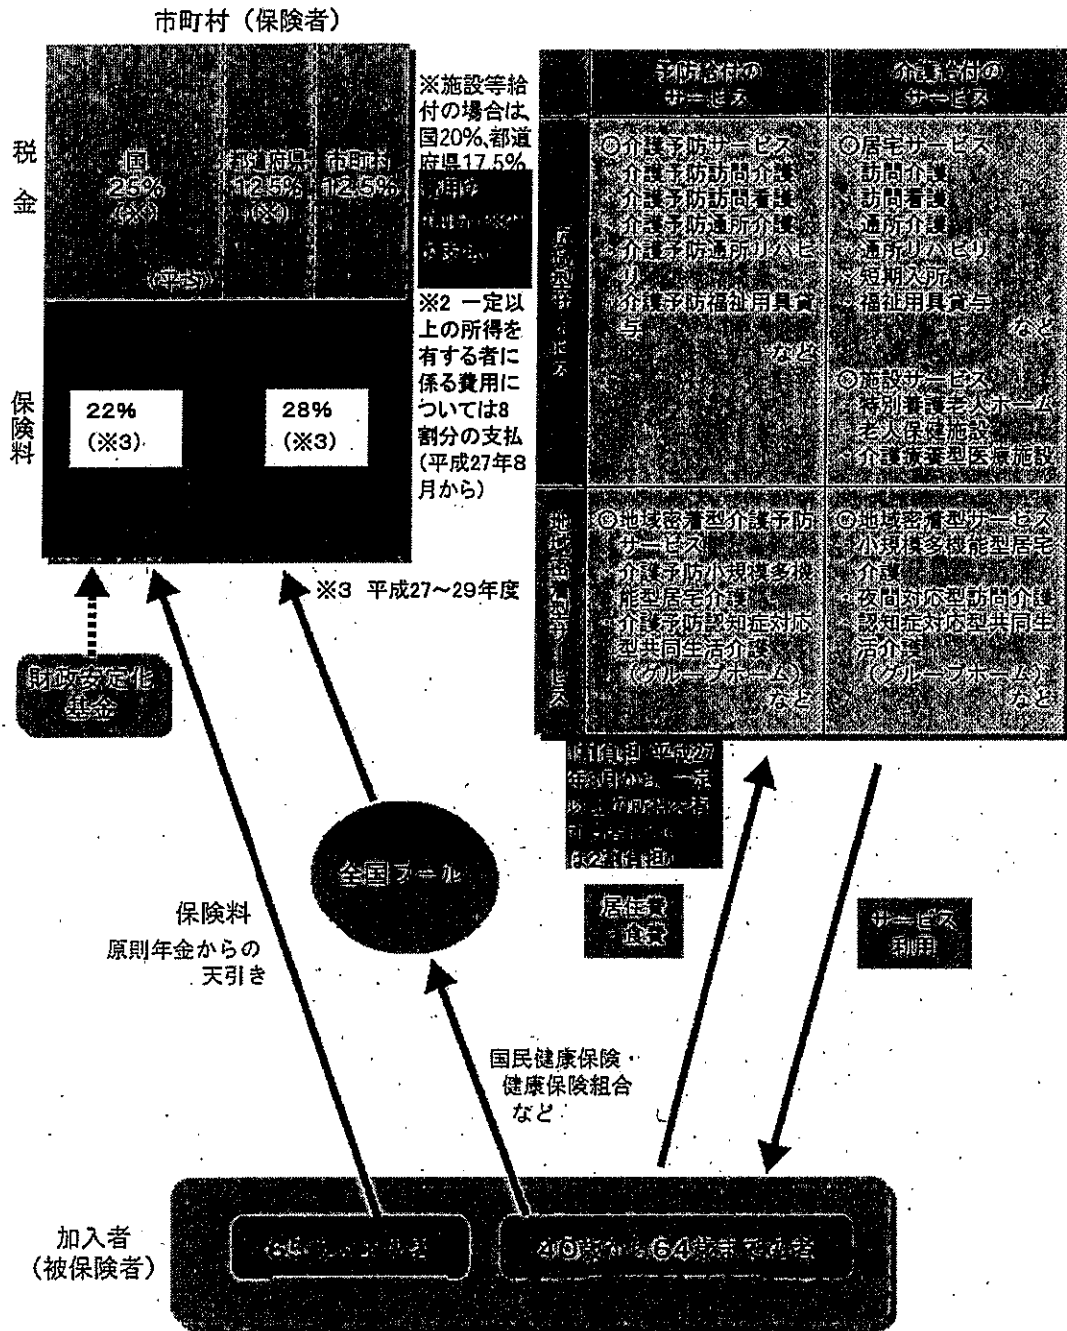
市町村（保険者）

税金

国
25%
（※）

都道府県
12.5%
（※）

市町村
12.5%

（平5）

※施設等給付の場合は、国20%、都道府県17.5%

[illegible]

保険料

22%
（※3）

28%
（※3）

※2 一定以上の所得を有する者に係る費用については8割分の支払（平成27年8月から）

※3 平成27～29年度

財政安定化基金

| | 予防給付のサービス | 介護給付のサービス |
|---|---|---|
| 都道府県が指定・監督を行うサービス | ◎介護予防サービス ・介護予防訪問介護 ・介護予防訪問看護 ・介護予防通所介護 ・介護予防通所リハビリ ・介護予防福祉用具貸与 など | ◎居宅サービス ・訪問介護 ・訪問看護 ・通所介護 ・通所リハビリ ・短期入所 ・福祉用具貸与 など ◎施設サービス ・特別養護老人ホーム ・老人保健施設 ・介護療養型医療施設 |
| 地域密着型サービス | ◎地域密着型介護予防サービス ・介護予防小規模多機能型居宅介護 ・介護予防認知症対応型共同生活介護（グループホーム） など | ◎地域密着型サービス ・小規模多機能型居宅介護 ・夜間対応型訪問介護 ・認知症対応型共同生活介護（グループホーム） など |

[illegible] 平成27年8月から、一定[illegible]

全国プール

保険料
原則年金からの天引き

居住費食費

サービス利用

国民健康保険
健康保険組合
など

加入者
（被保険者）

65歳以上の者

40歳から64歳までの者